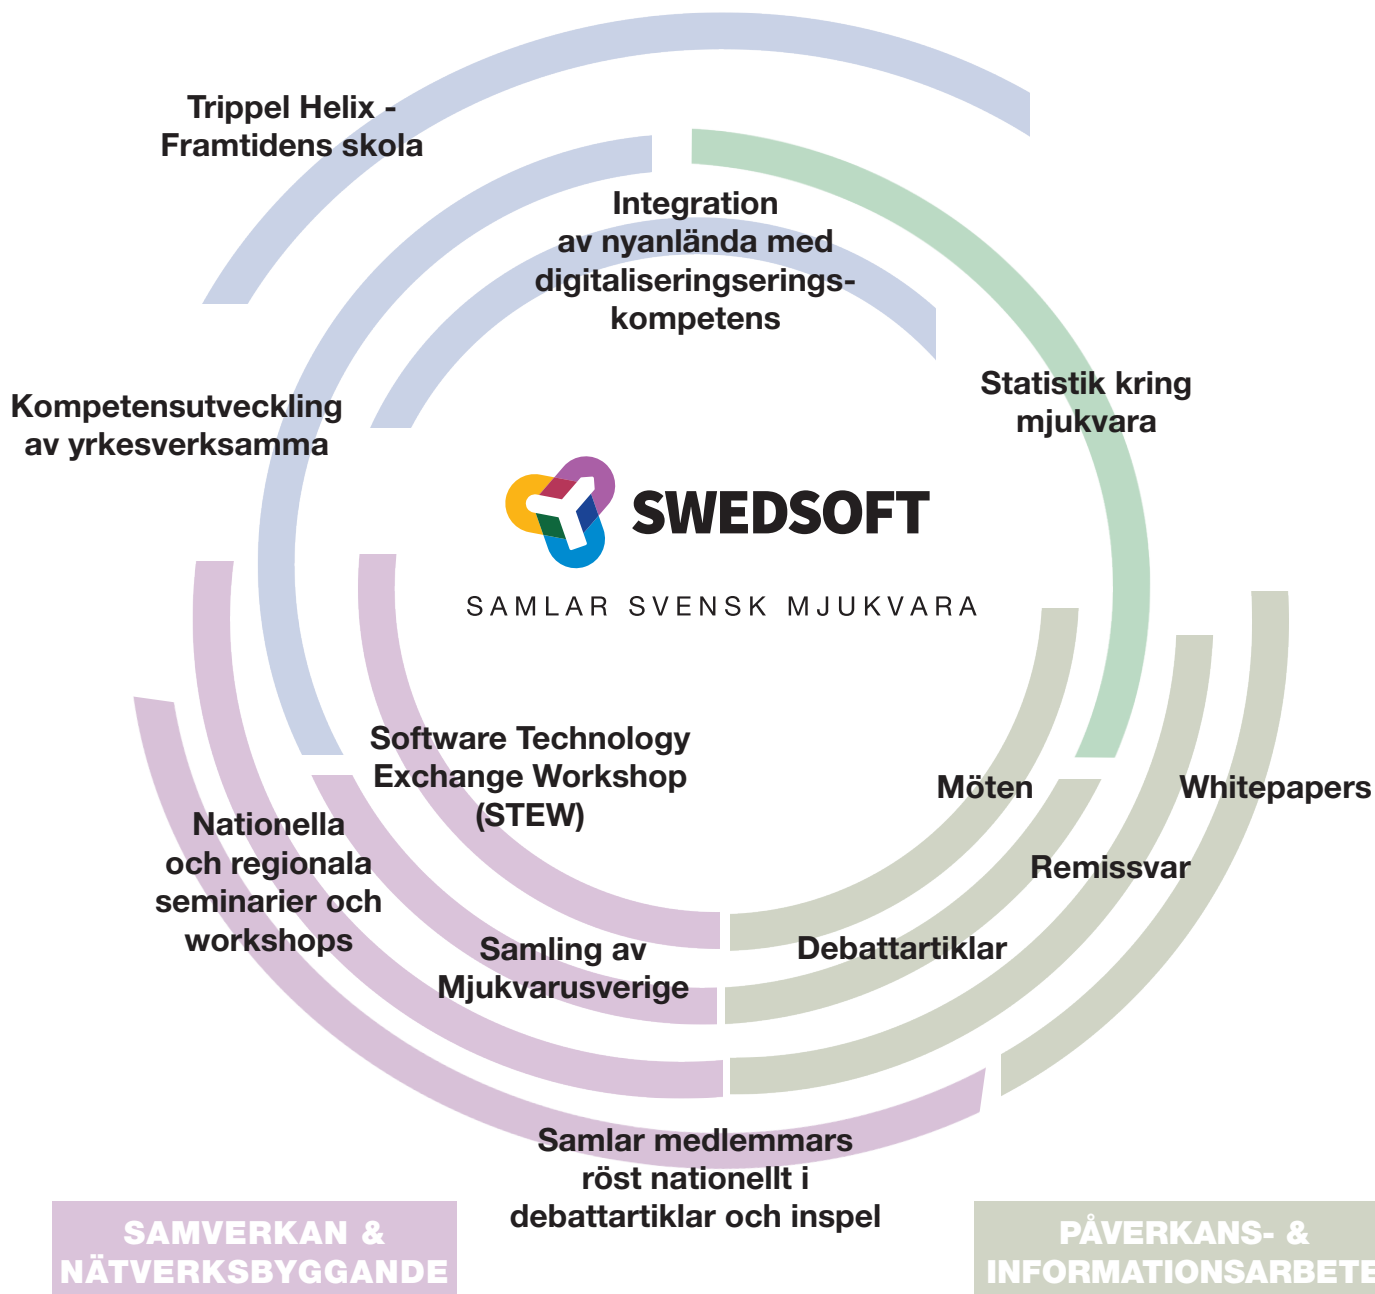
Trippel Helix - Framtidens skola

Integration av nyanlända med digitaliseringserings-kompetens

Statistik kring mjukvara

Kompetensutveckling av yrkesverksamma

SWEDSOFT

SAMLAR SVENSK MJUKVARA

Software Technology Exchange Workshop (STEW)

Möten

Whitepapers

Nationella och regionala seminarier och workshops

Remissvar

Samling av Mjukvarusverige

Debattartiklar

Samlar medlemmars röst nationellt i debattartiklar och inspel

SAMVERKAN & NÄTVERKSBYGGANDE

PÅVERKANS- & INFORMATIONSARBETE